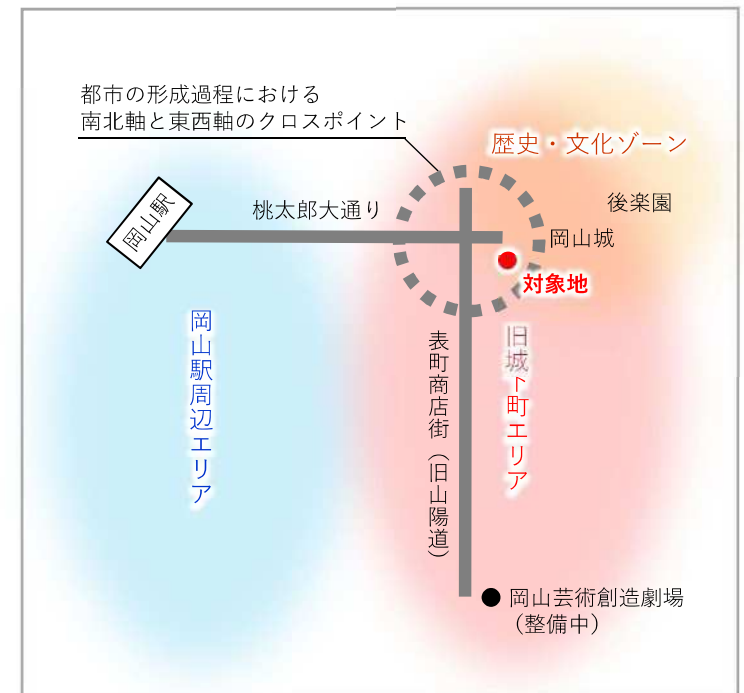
都市の形成過程における
南北軸と東西軸のクロスポイント

歴史・文化ゾーン

後楽園

岡山駅

桃太郎大通り

岡山城

対象地

岡山駅周辺エリア

表町商店街（旧山陽道）

旧城下町エリア

● 岡山芸術創造劇場
（整備中）